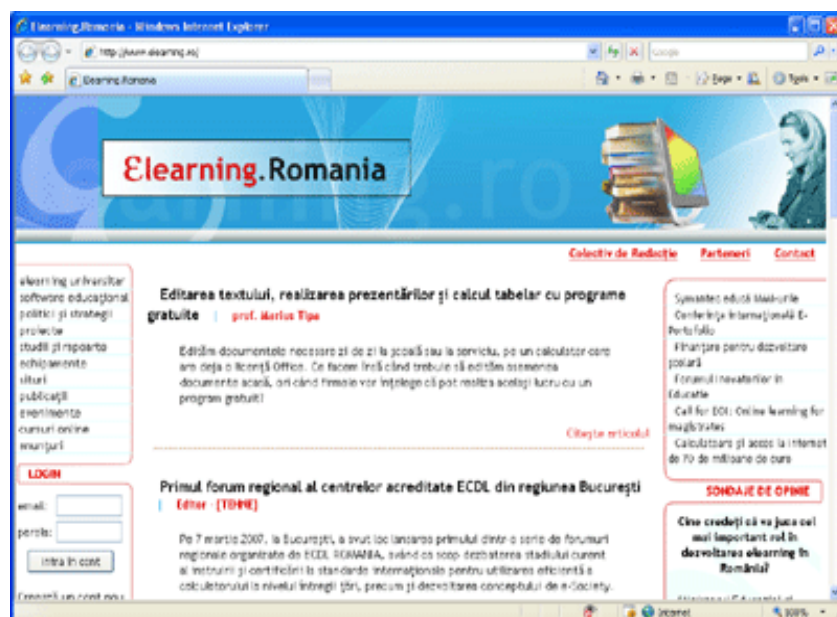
Elearning.Romania - Windows Internet Explorer

http://www.elearning.ro/

Google

Elearning.Romania

Page · Tools ·

Elearning.Romania

Colectiv de Redacție Parteneri Contact

elearning universitar
software educațional
politici și strategii
proiecte
studii și rapoarte
echipamente
situri
publicații
evenimente
cursuri online
anunțuri

LOGIN

email:
parola:

Intra în cont

Creează un cont nou

Editarea textului, realizarea prezentărilor și calcul tabelar cu programe gratuite | prof. Marius Tipa

Edităm documentele necesare zi de zi la școală sau la serviciu, pe un calculator care are deja o licență Office. Ce facem însă când trebuie să edităm asemenea documente acasă, ori când firmele vor înțelege că pot realiza același lucru cu un program gratuit?

Citește articolul

Primul forum regional al centrelor acreditate ECDL din regiunea București | Editor - [TEHNE]

Pe 7 martie 2007, la București, a avut loc lansarea primului dintr-o serie de forumuri regionale organizate de ECDL ROMANIA, având ca scop dezbaterea stadiului curent al instruirii și certificării la standarde internaționale pentru utilizarea eficientă a calculatorului la nivelul întregii țări, precum și dezvoltarea conceptului de e-Society.

Symantec educă IMM-urile
Conferința Internațională E-Portofolio
Finanțare pentru dezvoltare școlară
Forumul inovatorilor în Educație
Call for EOI: Online learning for magistrates
Calculatoare și acces la internet de 70 de milioane de euro

SONDAJE DE OPINIE

Cine credeți că va juca cel mai important rol în dezvoltarea elearning în România?

Internet

100%